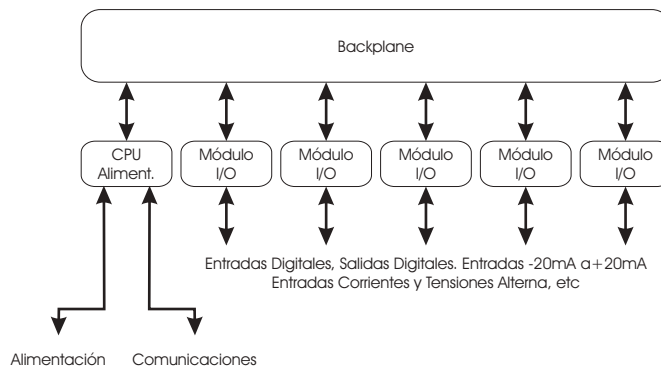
Backplane

CPU Aliment.

Módulo I/O

Módulo I/O

Módulo I/O

Módulo I/O

Módulo I/O

Entradas Digitales, Salidas Digitales. Entradas -20mA a+20mA
Entradas Corrientes y Tensiones Alterna, etc

Alimentación

Comunicaciones